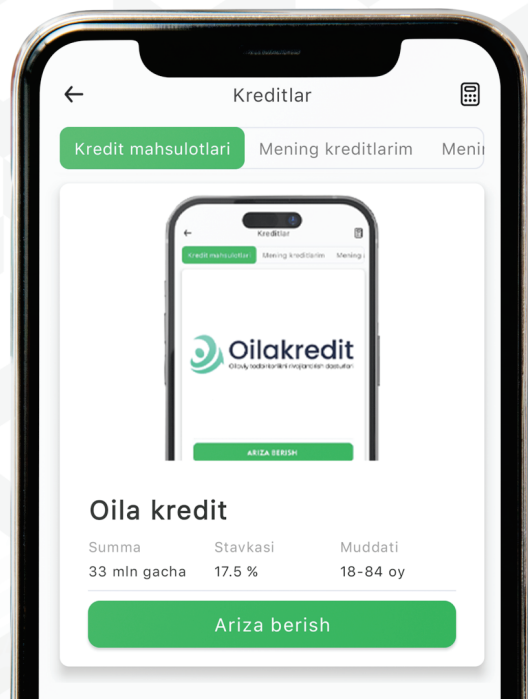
Kreditlar

Kredit mahsulotlari | Mening kreditlarim | Menii

Kreditlar

Kredit mahsulotlari | Mening kreditlarim | Mening

Oilakredit

Oilaviy tadbirkorlikni rivojlantirish dasturi

ARIZA BERISH

Oila kredit

| Summa | Stavkasi | Muddati |
|---|---|---|
| 33 mln gacha | 17.5 % | 18-84 oy |

Ariza berish